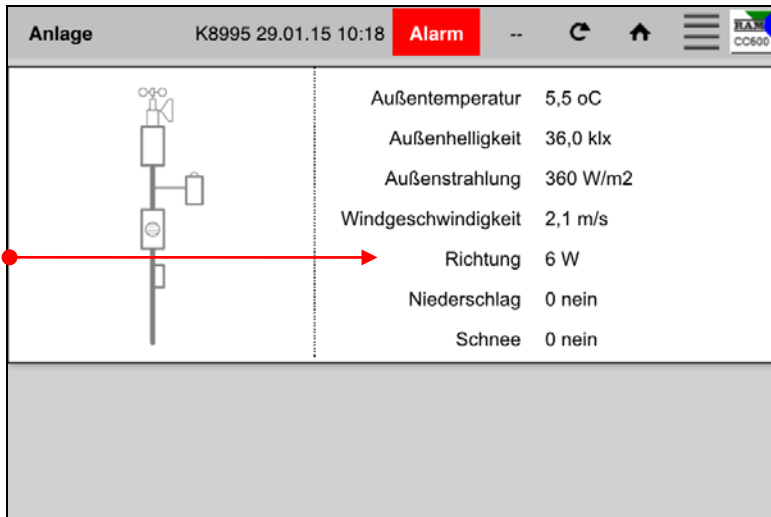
Anlage K8995 29.01.15 10:18 Alarm --

RAM CC600

| | |
|---|---|
| Außentemperatur | 5,5 oC |
| Außenhelligkeit | 36,0 klx |
| Außenstrahlung | 360 W/m2 |
| Windgeschwindigkeit | 2,1 m/s |
| Richtung | 6 W |
| Niederschlag | 0 nein |
| Schnee | 0 nein |